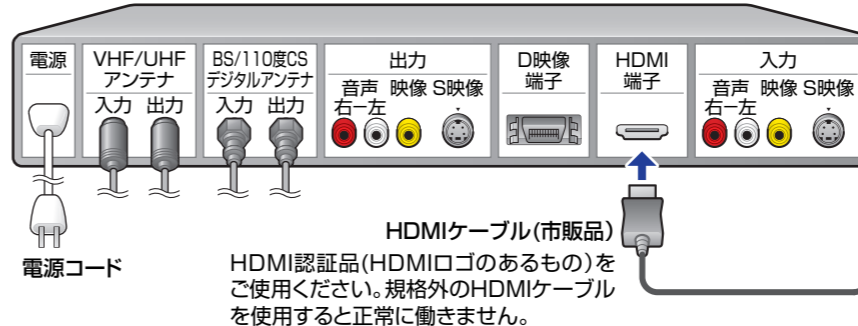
電源

VHF/UHF アンテナ
入力 出力

BS/110度CS デジタルアンテナ
入力 出力

出力
音声 右ー左 映像 S映像

D映像 端子

HDMI 端子

入力
音声 右ー左 映像 S映像

HDMIケーブル(市販品)

電源コード

HDMI認証品(HDMIロゴのあるもの)をご使用ください。規格外のHDMIケーブルを使用すると正常に働きません。